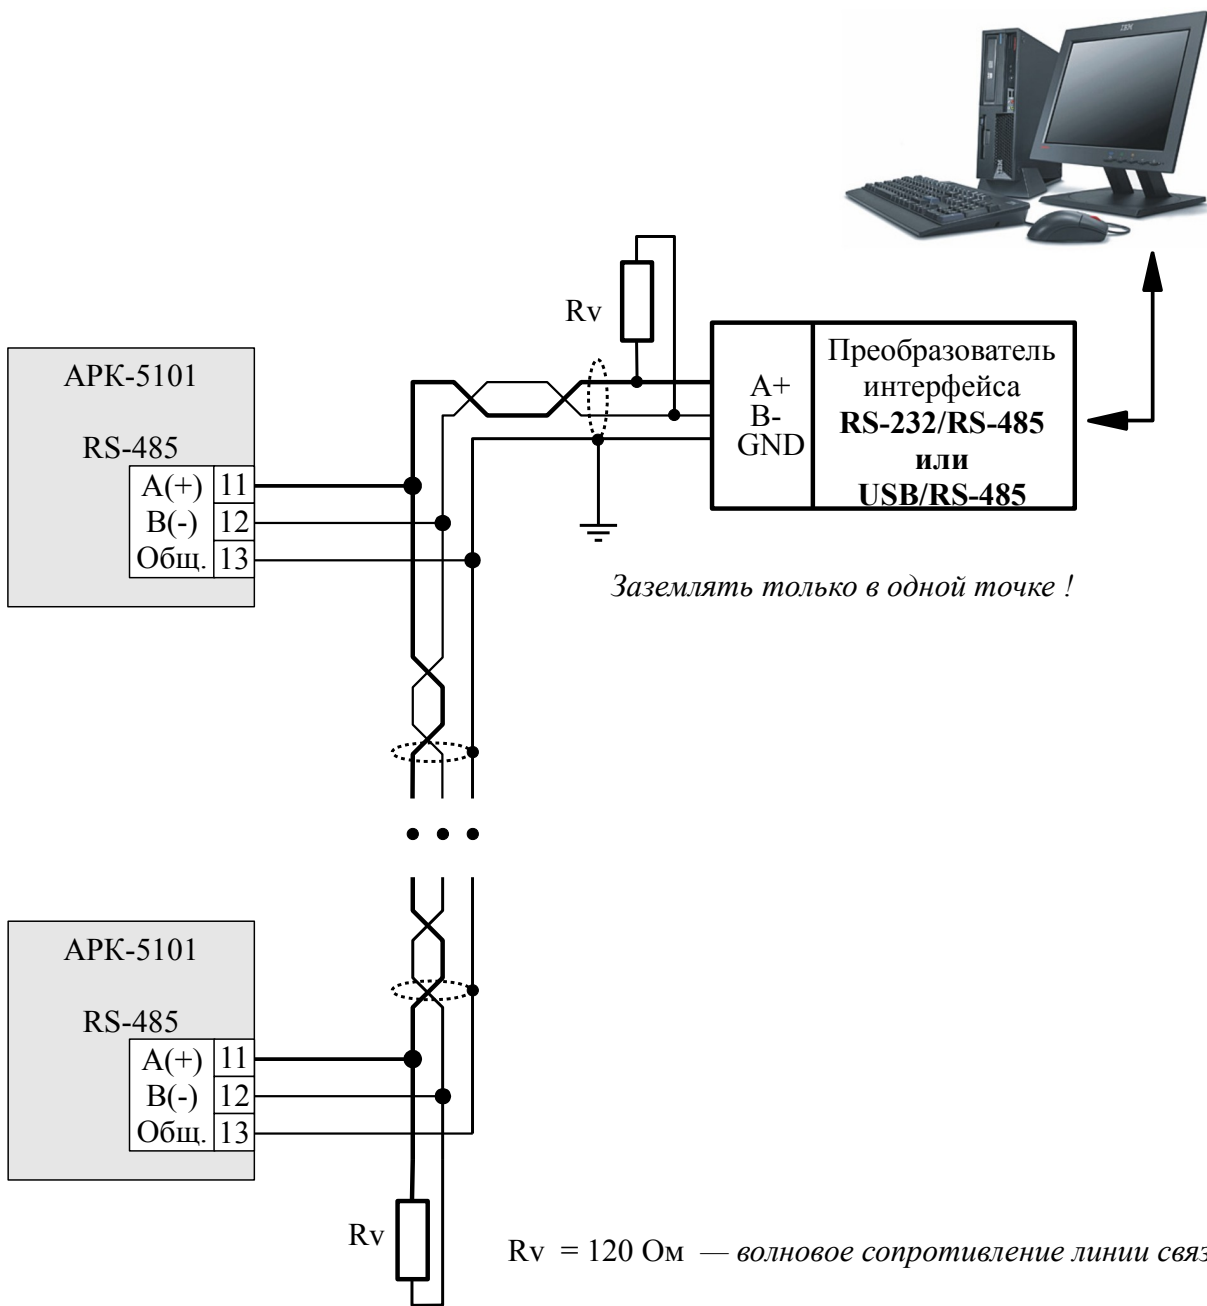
IBM

Rv

АРК-5101

RS-485

| A(+) | 11 |
|---|---|
| B(-) | 12 |
| Общ. | 13 |

A+
B-
GND

Преобразователь интерфейса **RS-232/RS-485 или USB/RS-485**

*Заземлять только в одной точке !*

АРК-5101

RS-485

| A(+) | 11 |
|---|---|
| B(-) | 12 |
| Общ. | 13 |

Rv

Rv = 120 Ом — *волновое сопротивление линии связ*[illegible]